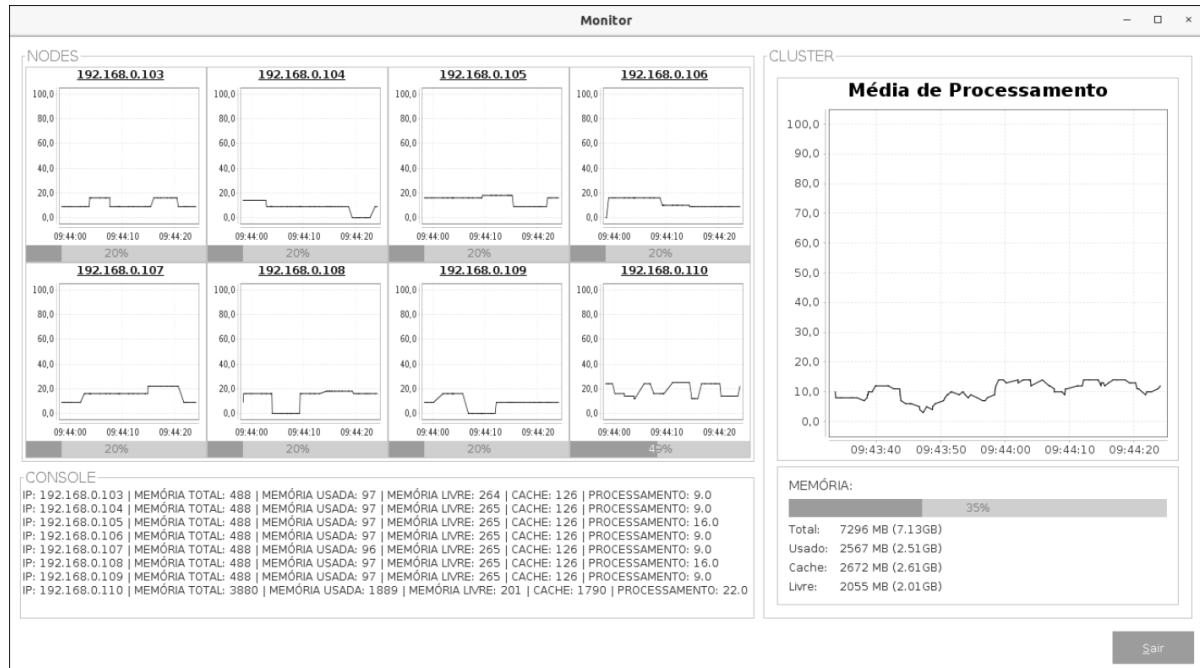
Monitor

NODES

192.168.0.103
100,0
80,0
60,0
40,0
20,0
0,0
09:44:00 09:44:10 09:44:20
20%

192.168.0.104
100,0
80,0
60,0
40,0
20,0
0,0
09:44:00 09:44:10 09:44:20
20%

192.168.0.105
100,0
80,0
60,0
40,0
20,0
0,0
09:44:00 09:44:10 09:44:20
20%

192.168.0.106
100,0
80,0
60,0
40,0
20,0
0,0
09:44:00 09:44:10 09:44:20
20%

192.168.0.107
100,0
80,0
60,0
40,0
20,0
0,0
09:44:00 09:44:10 09:44:20
20%

192.168.0.108
100,0
80,0
60,0
40,0
20,0
0,0
09:44:00 09:44:10 09:44:20
20%

192.168.0.109
100,0
80,0
60,0
40,0
20,0
0,0
09:44:00 09:44:10 09:44:20
20%

192.168.0.110
100,0
80,0
60,0
40,0
20,0
0,0
09:44:00 09:44:10 09:44:20
45%

CLUSTER

Média de Processamento
100,0
90,0
80,0
70,0
60,0
50,0
40,0
30,0
20,0
10,0
0,0
09:43:40 09:43:50 09:44:00 09:44:10 09:44:20

CONSOLE
IP: 192.168.0.103 | MEMÓRIA TOTAL: 488 | MEMÓRIA USADA: 97 | MEMÓRIA LIVRE: 264 | CACHE: 126 | PROCESSAMENTO: 9.0
IP: 192.168.0.104 | MEMÓRIA TOTAL: 488 | MEMÓRIA USADA: 97 | MEMÓRIA LIVRE: 265 | CACHE: 126 | PROCESSAMENTO: 9.0
IP: 192.168.0.105 | MEMÓRIA TOTAL: 488 | MEMÓRIA USADA: 97 | MEMÓRIA LIVRE: 265 | CACHE: 126 | PROCESSAMENTO: 16.0
IP: 192.168.0.106 | MEMÓRIA TOTAL: 488 | MEMÓRIA USADA: 97 | MEMÓRIA LIVRE: 265 | CACHE: 126 | PROCESSAMENTO: 9.0
IP: 192.168.0.107 | MEMÓRIA TOTAL: 488 | MEMÓRIA USADA: 96 | MEMÓRIA LIVRE: 265 | CACHE: 126 | PROCESSAMENTO: 9.0
IP: 192.168.0.108 | MEMÓRIA TOTAL: 488 | MEMÓRIA USADA: 97 | MEMÓRIA LIVRE: 265 | CACHE: 126 | PROCESSAMENTO: 16.0
IP: 192.168.0.109 | MEMÓRIA TOTAL: 488 | MEMÓRIA USADA: 97 | MEMÓRIA LIVRE: 265 | CACHE: 126 | PROCESSAMENTO: 9.0
IP: 192.168.0.110 | MEMÓRIA TOTAL: 3880 | MEMÓRIA USADA: 1889 | MEMÓRIA LIVRE: 201 | CACHE: 1790 | PROCESSAMENTO: 22.0

MEMÓRIA:
35%
Total: 7296 MB (7.13GB)
Usado: 2567 MB (2.51GB)
Cache: 2672 MB (2.61GB)
Livre: 2055 MB (2.01GB)

Sair